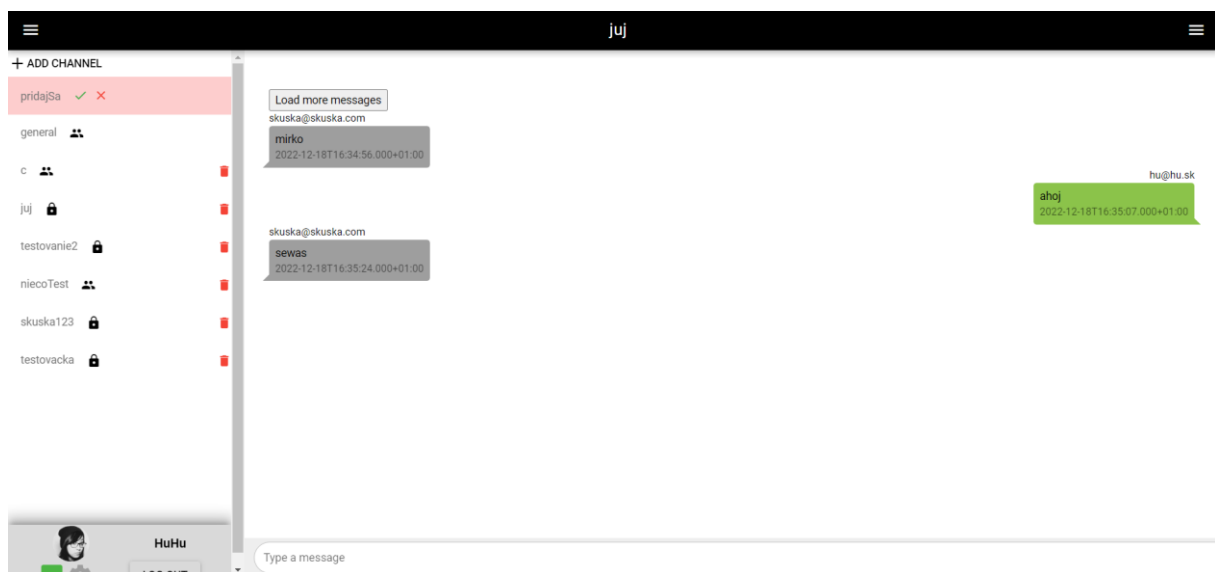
juj

+ ADD CHANNEL

pridajSa ✓ ✕

general

c

juj

testovanie2

niecoTest

skuska123

testovacka

HuHu

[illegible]

Load more messages

skuska@skuska.com

mirko
2022-12-18T16:34:56.000+01:00

hu@hu.sk

ahoj
2022-12-18T16:35:07.000+01:00

skuska@skuska.com

sewas
2022-12-18T16:35:24.000+01:00

Type a message